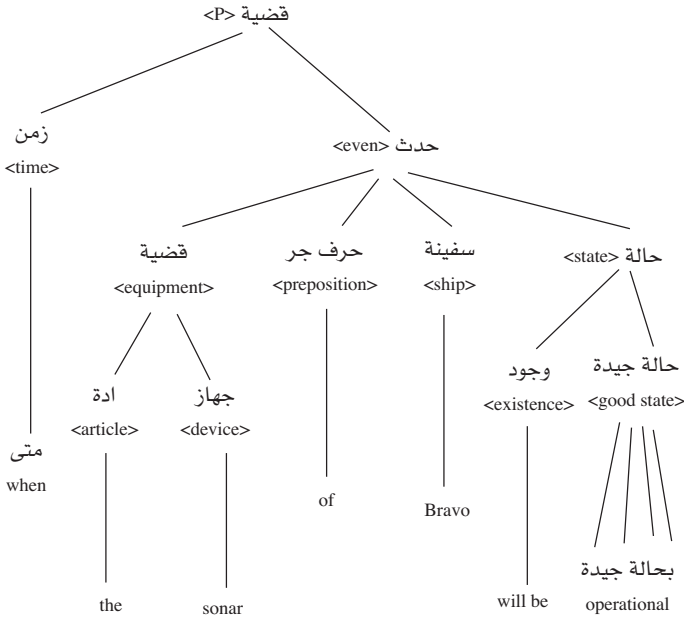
قضية <P>

زمن
<time>

حدث <even>

قضية
<equipment>

حرف جر
<preposition>

سفينة
<ship>

حالة <state>

ادة
<article>

جهاز
<device>

وجود
<existence>

حالة جيدة
<good state>

متى
when

of

Bravo

بحالة جيدة

the

sonar

will be

operational